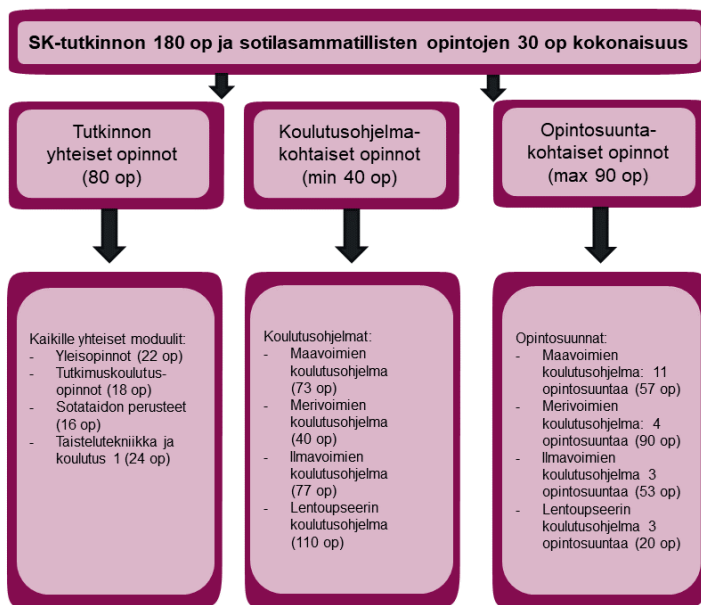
SK-tutkinnon 180 op ja sotilasammatillisten opintojen 30 op kokonaisuus

Tutkinnon yhteiset opinnot (80 op)

Koulutusohjelmakohtaiset opinnot (min 40 op)

Opintosuuntakohtaiset opinnot (max 90 op)

Kaikille yhteiset moduulit:
- Yleisopinnot (22 op)
- Tutkimuskoulutusopinnot (18 op)
- Sotataidon perusteet (16 op)
- Taistelutekniikka ja koulutus 1 (24 op)

Koulutusohjelmat:
- Maavoimien koulutusohjelma (73 op)
- Merivoimien koulutusohjelma (40 op)
- Ilmavoimien koulutusohjelma (77 op)
- Lentoupseerin koulutusohjelma (110 op)

Opintosuunnat:
- Maavoimien koulutusohjelma: 11 opintosuuntaa (57 op)
- Merivoimien koulutusohjelma: 4 opintosuuntaa (90 op)
- Ilmavoimien koulutusohjelma 3 opintosuuntaa (53 op)
- Lentoupseerin koulutusohjelma 3 opintosuuntaa (20 op)